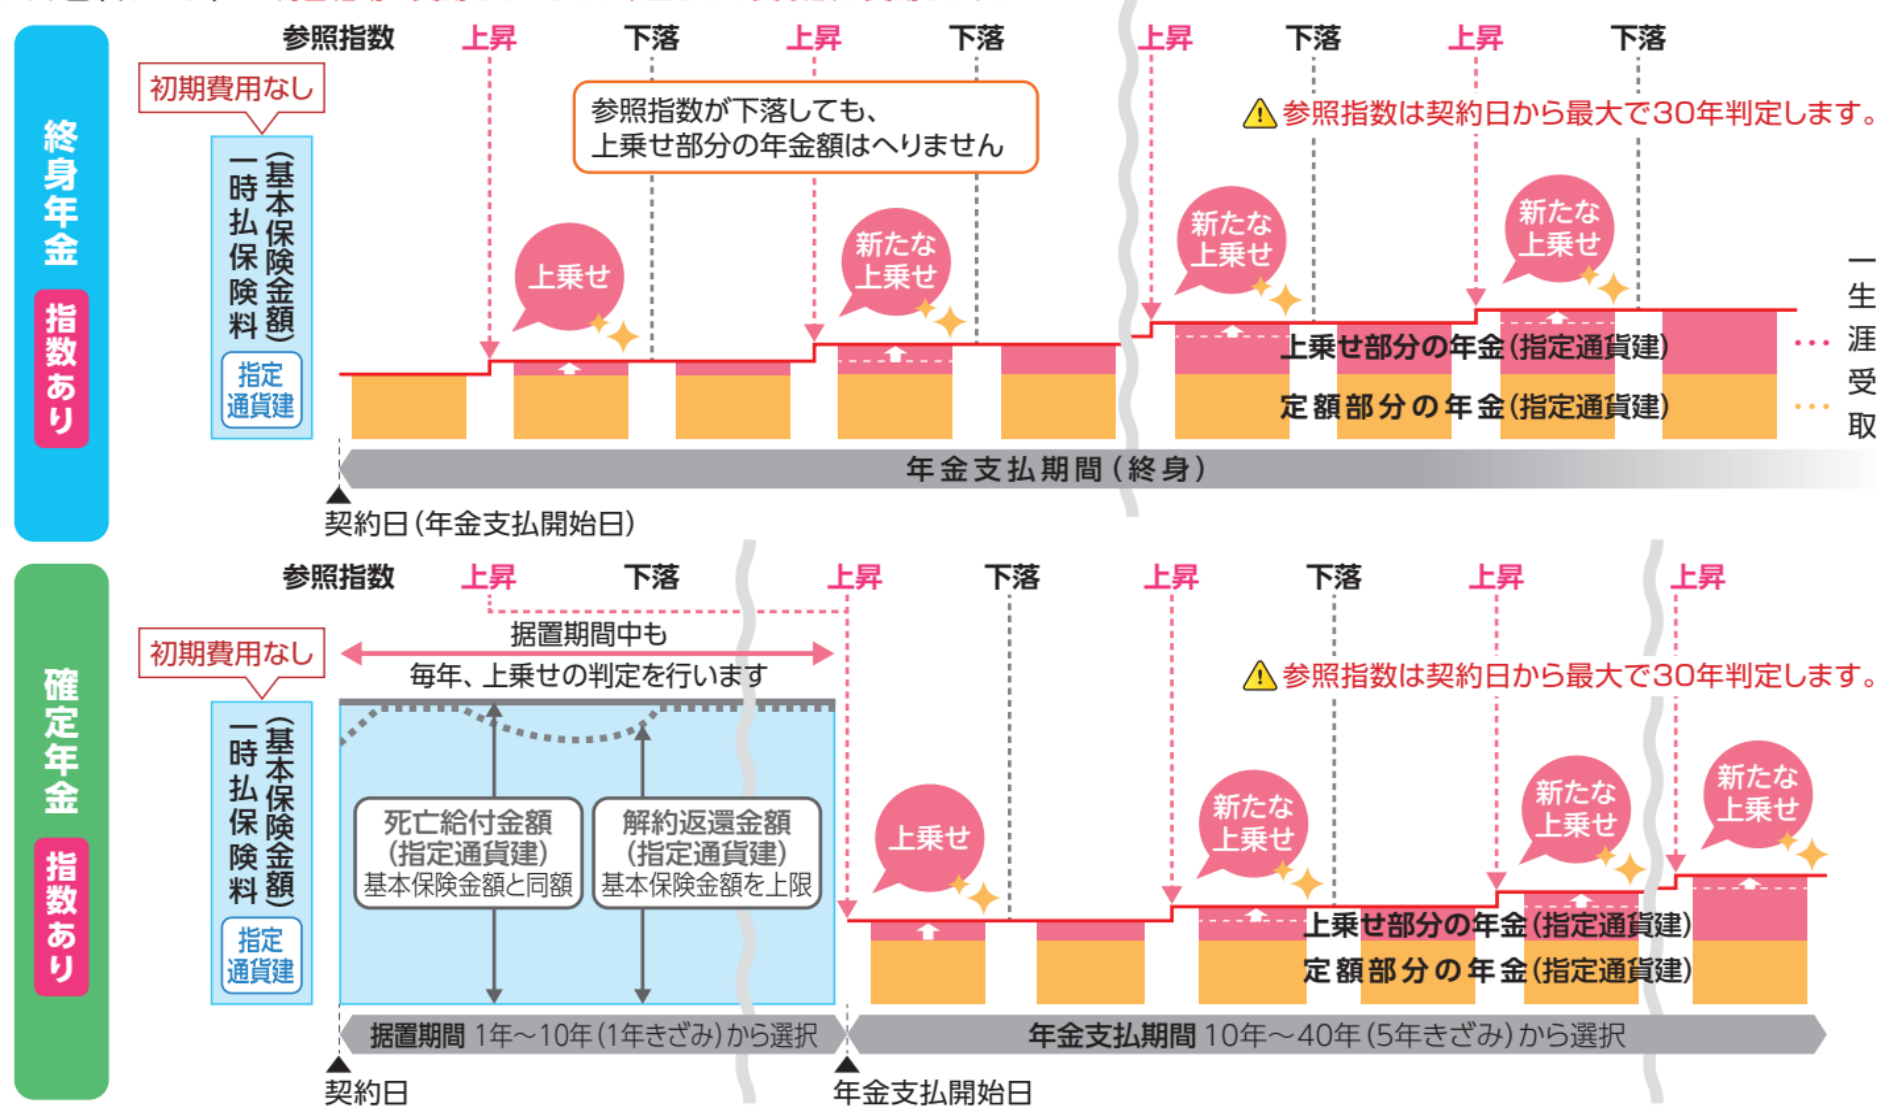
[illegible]

終身年金

指数あり

参照指数 上昇 下落 上昇 下落 上昇 下落 上昇 下落

初期費用なし

一時払保険料（基本保険金額）

指定通貨建

参照指数が下落しても、上乗せ部分の年金額はへりません

参照指数は契約日から最大で30年判定します。

上乗せ

新たな上乗せ

新たな上乗せ

新たな上乗せ

上乗せ部分の年金（指定通貨建）

定額部分の年金（指定通貨建）

一生涯受取

年金支払期間（終身）

契約日（年金支払開始日）

確定年金

指数あり

参照指数 上昇 下落 上昇 下落 上昇 下落 上昇 上昇

初期費用なし

据置期間中も 毎年、上乗せの判定を行います

参照指数は契約日から最大で30年判定します。

一時払保険料（基本保険金額）

指定通貨建

死亡給付金額（指定通貨建）基本保険金額と同額

解約返還金額（指定通貨建）基本保険金額を上限

上乗せ

新たな上乗せ

新たな上乗せ

新たな上乗せ

上乗せ部分の年金（指定通貨建）

定額部分の年金（指定通貨建）

据置期間 1年～10年（1年きざみ）から選択

年金支払期間 10年～40年（5年きざみ）から選択

契約日

年金支払開始日